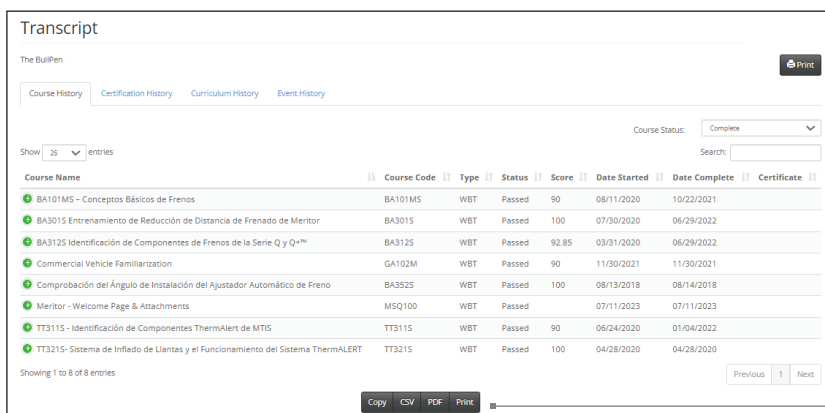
Transcript

The BullPen

Print

Course History | Certification History | Curriculum History | Event History

Course Status: Complete

Show 25 entries

Search:

| Course Name | Course Code | Type | Status | Score | Date Started | Date Complete | Certificate |
|---|---|---|---|---|---|---|---|
| BA101MS – Conceptos Básicos de Frenos | BA101MS | WBT | Passed | 90 | 08/11/2020 | 10/22/2021 | |
| BA301S Entrenamiento de Reducción de Distancia de Frenado de Meritor | BA301S | WBT | Passed | 100 | 07/30/2020 | 06/29/2022 | |
| BA312S Identificación de Componentes de Frenos de la Serie Q y Q+™ | BA312S | WBT | Passed | 92.85 | 03/31/2020 | 06/29/2022 | |
| Commercial Vehicle Familiarization | GA102M | WBT | Passed | 90 | 11/30/2021 | 11/30/2021 | |
| Comprobación del Ángulo de Instalación del Ajustador Automático de Freno | BA352S | WBT | Passed | 100 | 08/13/2018 | 08/14/2018 | |
| Meritor - Welcome Page & Attachments | MSQ100 | WBT | Passed | | 07/11/2023 | 07/11/2023 | |
| TT311S - Identificación de Componentes ThermAlert de MTIS | TT311S | WBT | Passed | 90 | 06/24/2020 | 01/04/2022 | |
| TT321S- Sistema de Inflado de Llantas y el Funcionamiento del Sistema ThermALERT | TT321S | WBT | Passed | 100 | 04/28/2020 | 04/28/2020 | |

Showing 1 to 8 of 8 entries

Previous 1 Next

Copy CSV PDF Print